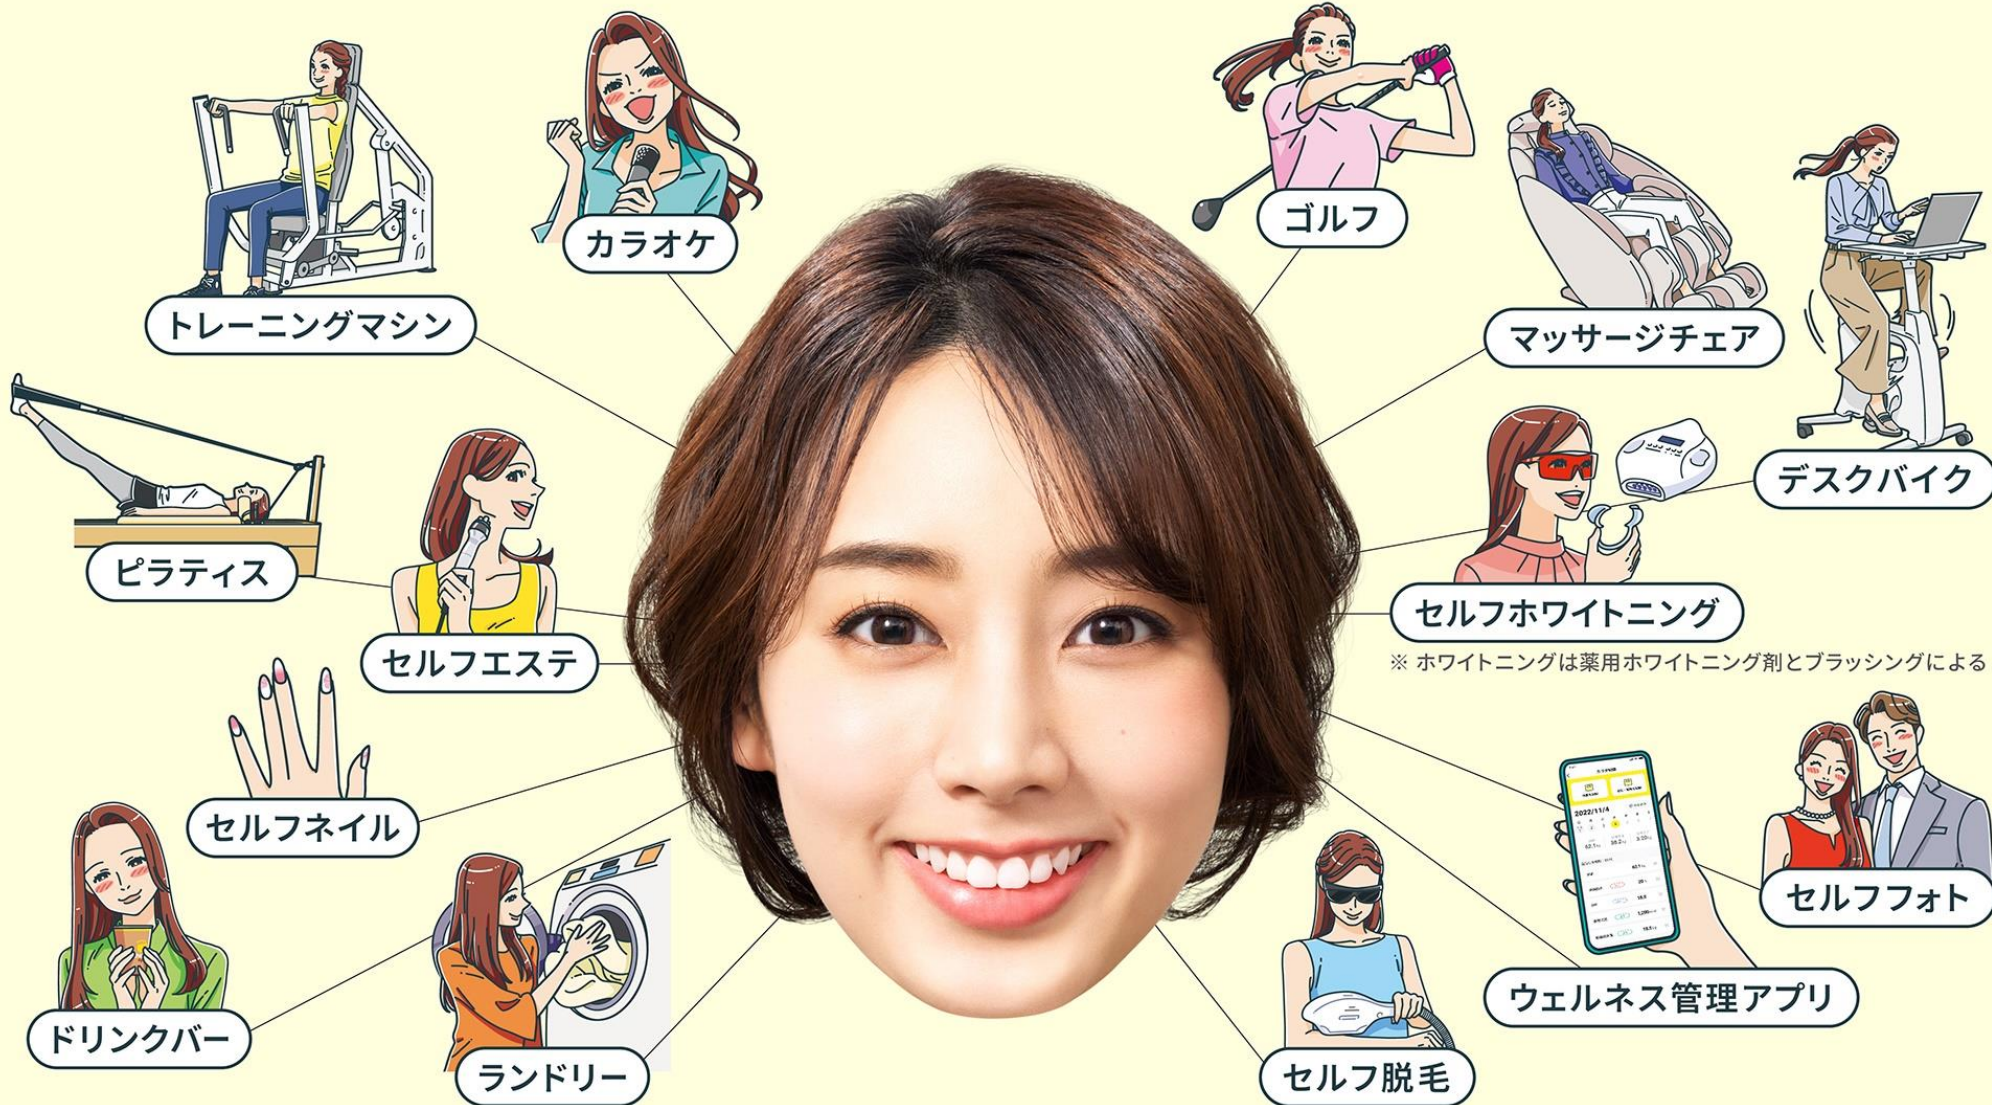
カラオケ

ゴルフ

トレーニングマシン

マッサージチェア

デスクバイク

ピラティス

セルフホワイトニング

※ ホワイトニングは薬用ホワイトニング剤とブラッシングによる

セルフエステ

セルフネイル

セルフフォト

ドリンクバー

ウェルネス管理アプリ

ランドリー

セルフ脱毛